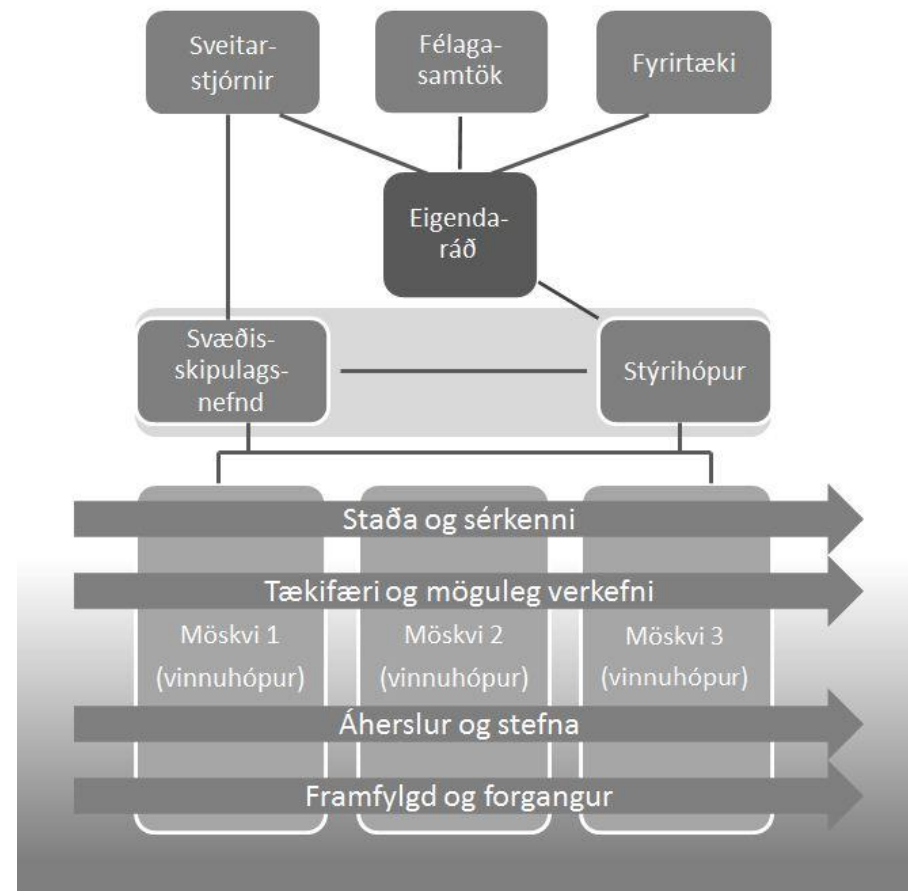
Sveitarstjórnir

Félagasamtök

Fyrirtæki

Eigendaráð

Svæðisskipulagsnefnd

Stýrihópur

Staða og sérkenni

Tækifæri og möguleg verkefni

Möskvi 1 (vinnuhópur)

Möskvi 2 (vinnuhópur)

Möskvi 3 (vinnuhópur)

Áherslur og stefna

Framfylgd og forgangur